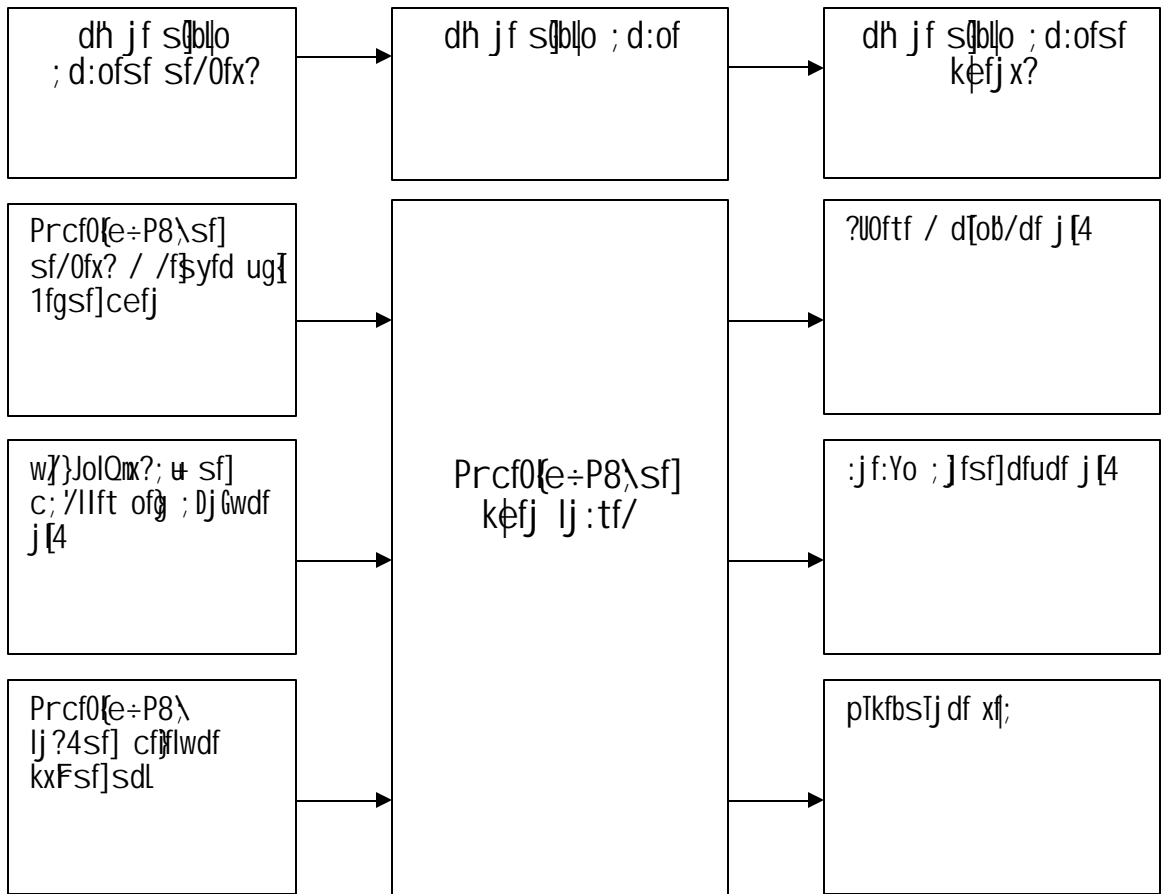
dh' jf s[bl|o ; d:ofsf sf/0fx?

dh' jf s[bl|o ; d:of

dh' jf s[bl|o ; d:ofsf k|efjx?

Prcf0{e÷P8\sf] sf/0fx? / /f}syfd ug{ 1fgsf] cefj

?U0ftf / d[Tob/df j[4

w/}}JolQmx?; u+ sf] c; '/llft ofg ; Dj Gwdf j[4

:jf:Yo ; ]jfsf] dfudf j[4

Prcf0{e÷P8\sf] k|efj lj:tf/

Prcf0{e÷P8\ lj?4sf] cfjflwdf kxFsf] sdL

pTkfbsTj df xf| ;